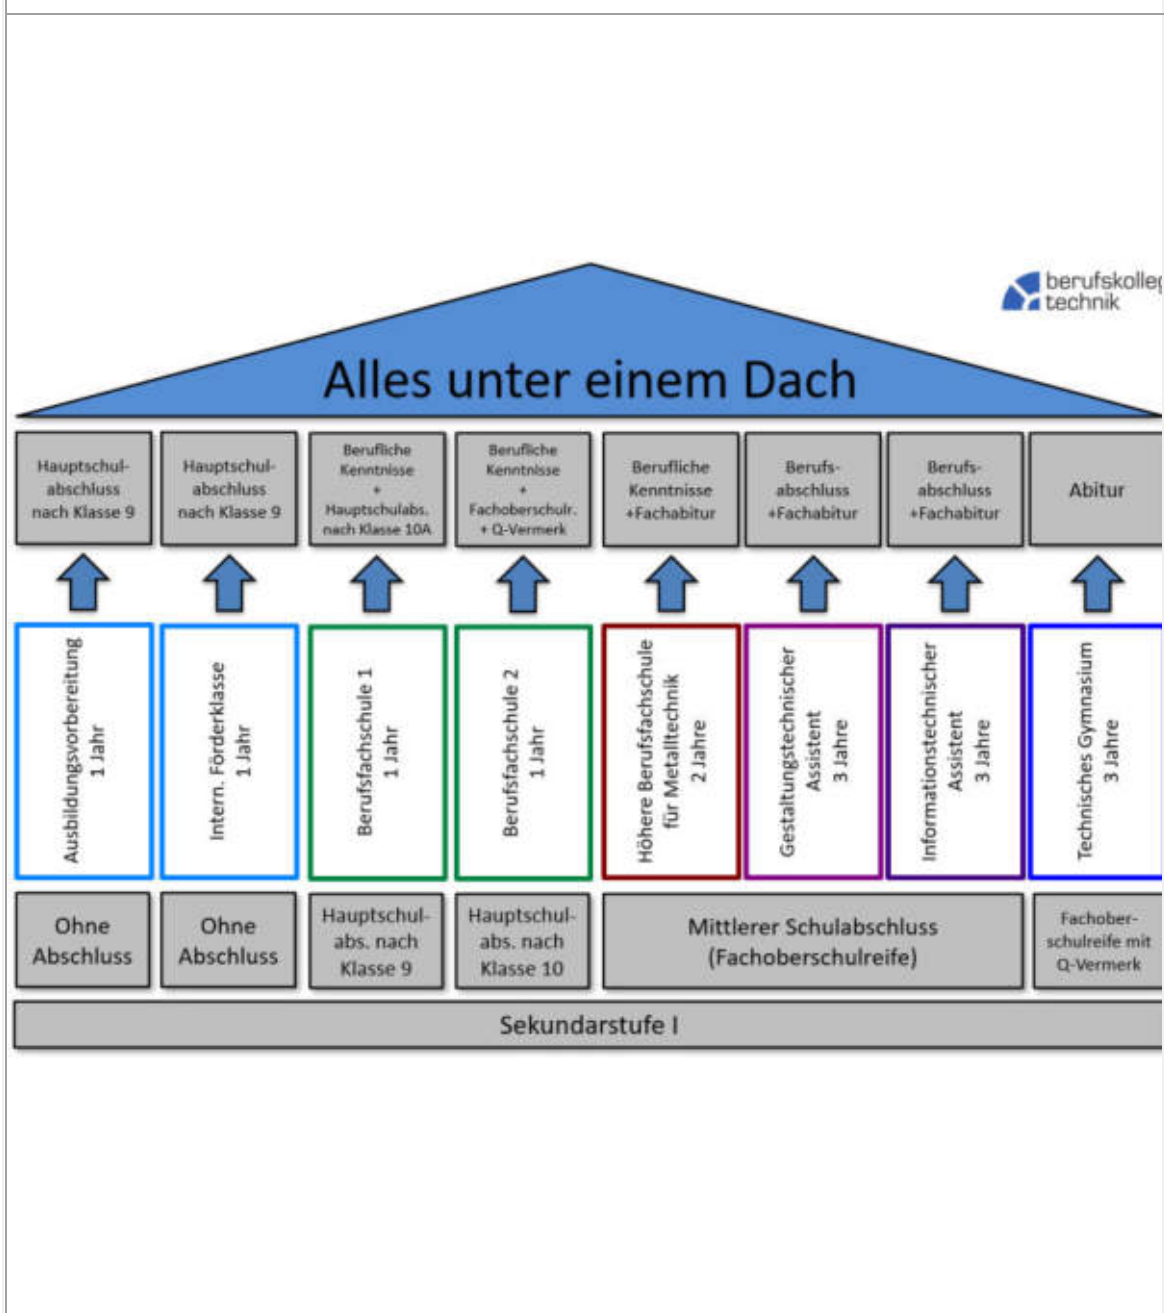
berufskolleg technik

Alles unter einem Dach

| Hauptschulabschluss nach Klasse 9 | Hauptschulabschluss nach Klasse 9 | Berufliche Kenntnisse + Hauptschulabs. nach Klasse 10A | Berufliche Kenntnisse + Fachoberschulr. + Q-Vermerk | Berufliche Kenntnisse +Fachabitur | Berufsabschluss +Fachabitur | Berufsabschluss +Fachabitur | Abitur |
|---|---|---|---|---|---|---|---|
| Ausbildungsvorbereitung 1 Jahr | Intern. Förderklasse 1 Jahr | Berufsfachschule 1 1 Jahr | Berufsfachschule 2 1 Jahr | Höhere Berufsfachschule für Metalltechnik 2 Jahre | Gestaltungstechnischer Assistent 3 Jahre | Informationstechnischer Assistent 3 Jahre | Technisches Gymnasium 3 Jahre |
| Ohne Abschluss | Ohne Abschluss | Hauptschulabs. nach Klasse 9 | Hauptschulabs. nach Klasse 10 | Mittlerer Schulabschluss (Fachoberschulreife) | | | Fachoberschulreife mit Q-Vermerk |

Sekundarstufe I